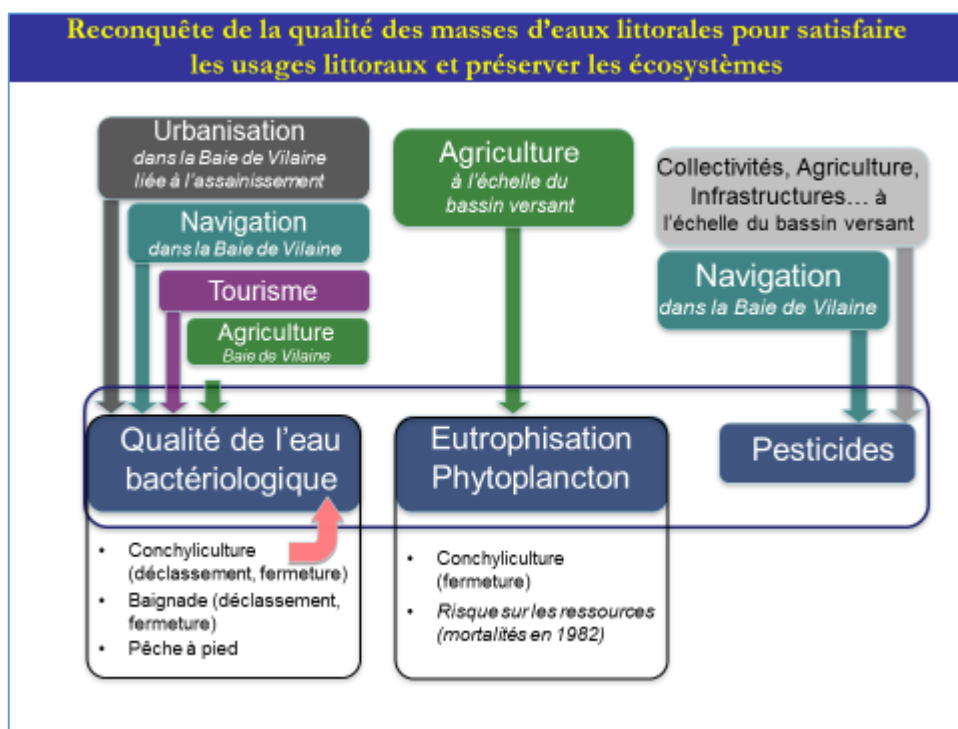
Reconquête de la qualité des masses d'eaux littorales pour satisfaire les usages littoraux et préserver les écosystèmes

Urbanisation
dans la Baie de Vilaine liée à l'assainissement

Navigation
dans la Baie de Vilaine

Tourisme

Agriculture
Baie de Vilaine

Agriculture
à l'échelle du bassin versant

Collectivités, Agriculture, Infrastructures… à l'échelle du bassin versant

Navigation
dans la Baie de Vilaine

Qualité de l'eau bactériologique

Eutrophisation Phytoplancton

Pesticides

• Conchyliculture (déclassement, fermeture)
• Baignade (déclassement, fermeture)
• Pêche à pied

• Conchyliculture (fermeture)
• Risque sur les ressources (mortalités en 1982)